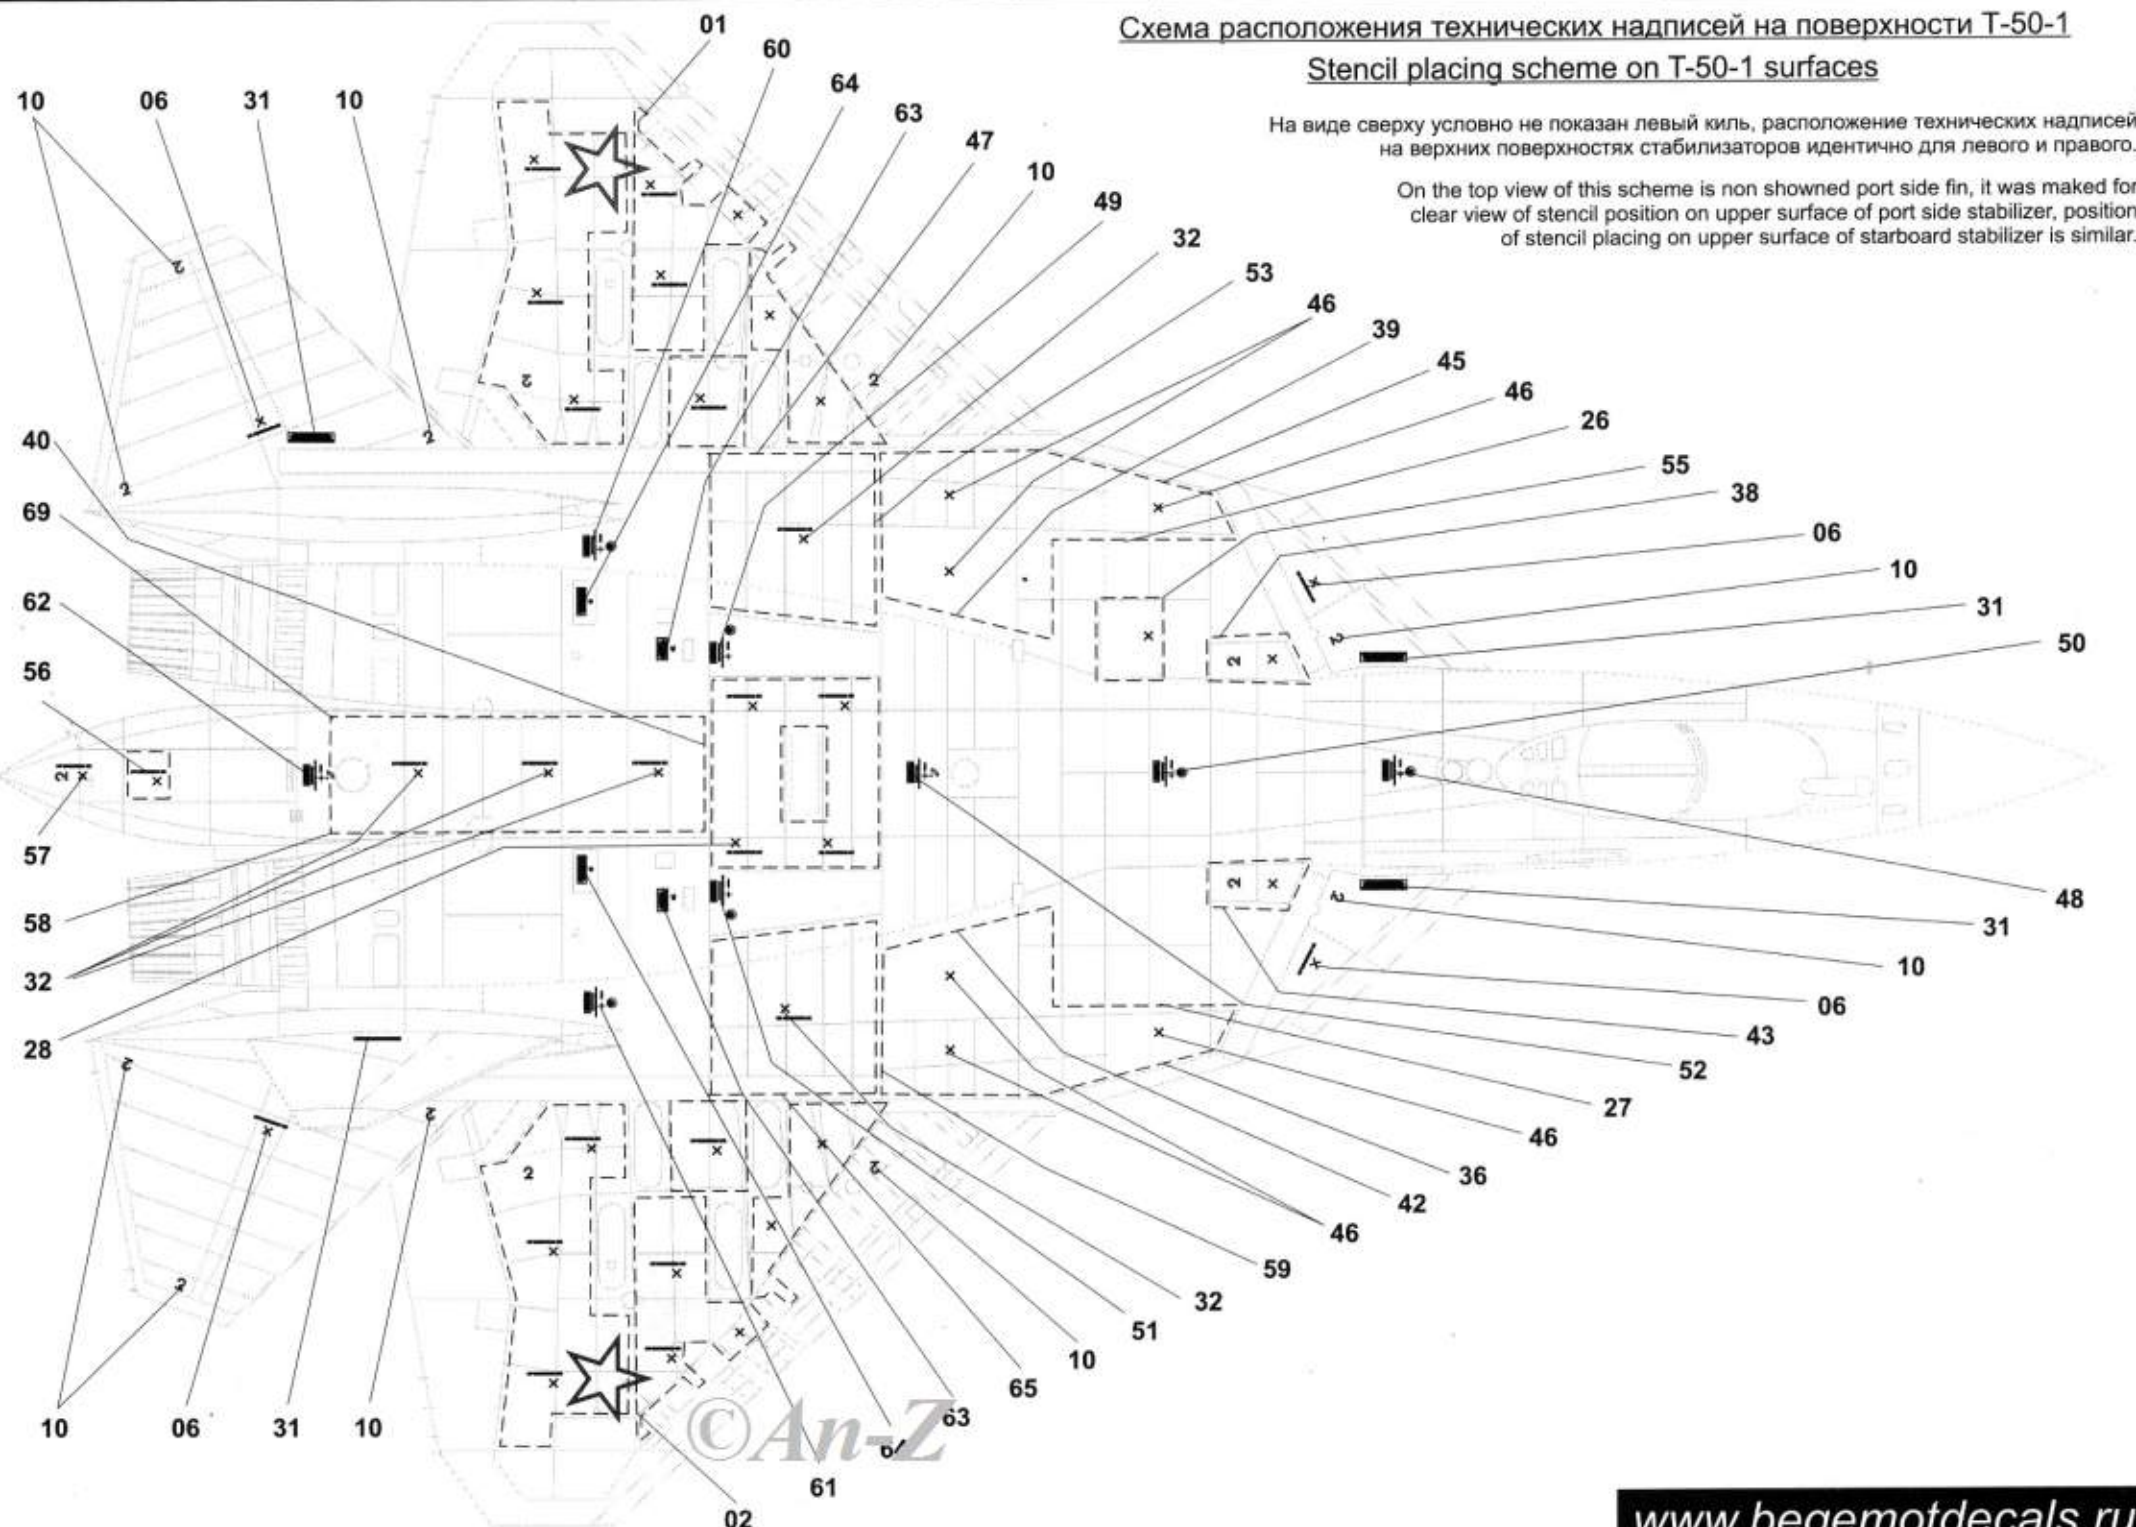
Схема расположения технических надписей на поверхности Т-50-1
Stencil placing scheme on T-50-1 surfaces

На виде сверху условно не показан левый киль, расположение технических надписей на верхних поверхностях стабилизаторов идентично для левого и правого.

On the top view of this scheme is non showned port side fin, it was maked for clear view of stencil position on upper surface of port side stabilizer, position of stencil placing on upper surface of starboard stabilizer is similar.

10 06 31 10 01 60 64 63 47 10 49 32 53 46 39 45 46 26 55 38 06 10 31 50

40 69 62 56 57 58 32 28

48 31 10 06 43 52 27 46 36 42 46 59 32 51 10 65 63 67 61 02

10 06 31 10

©An-Z

www.begemotdecals.ru